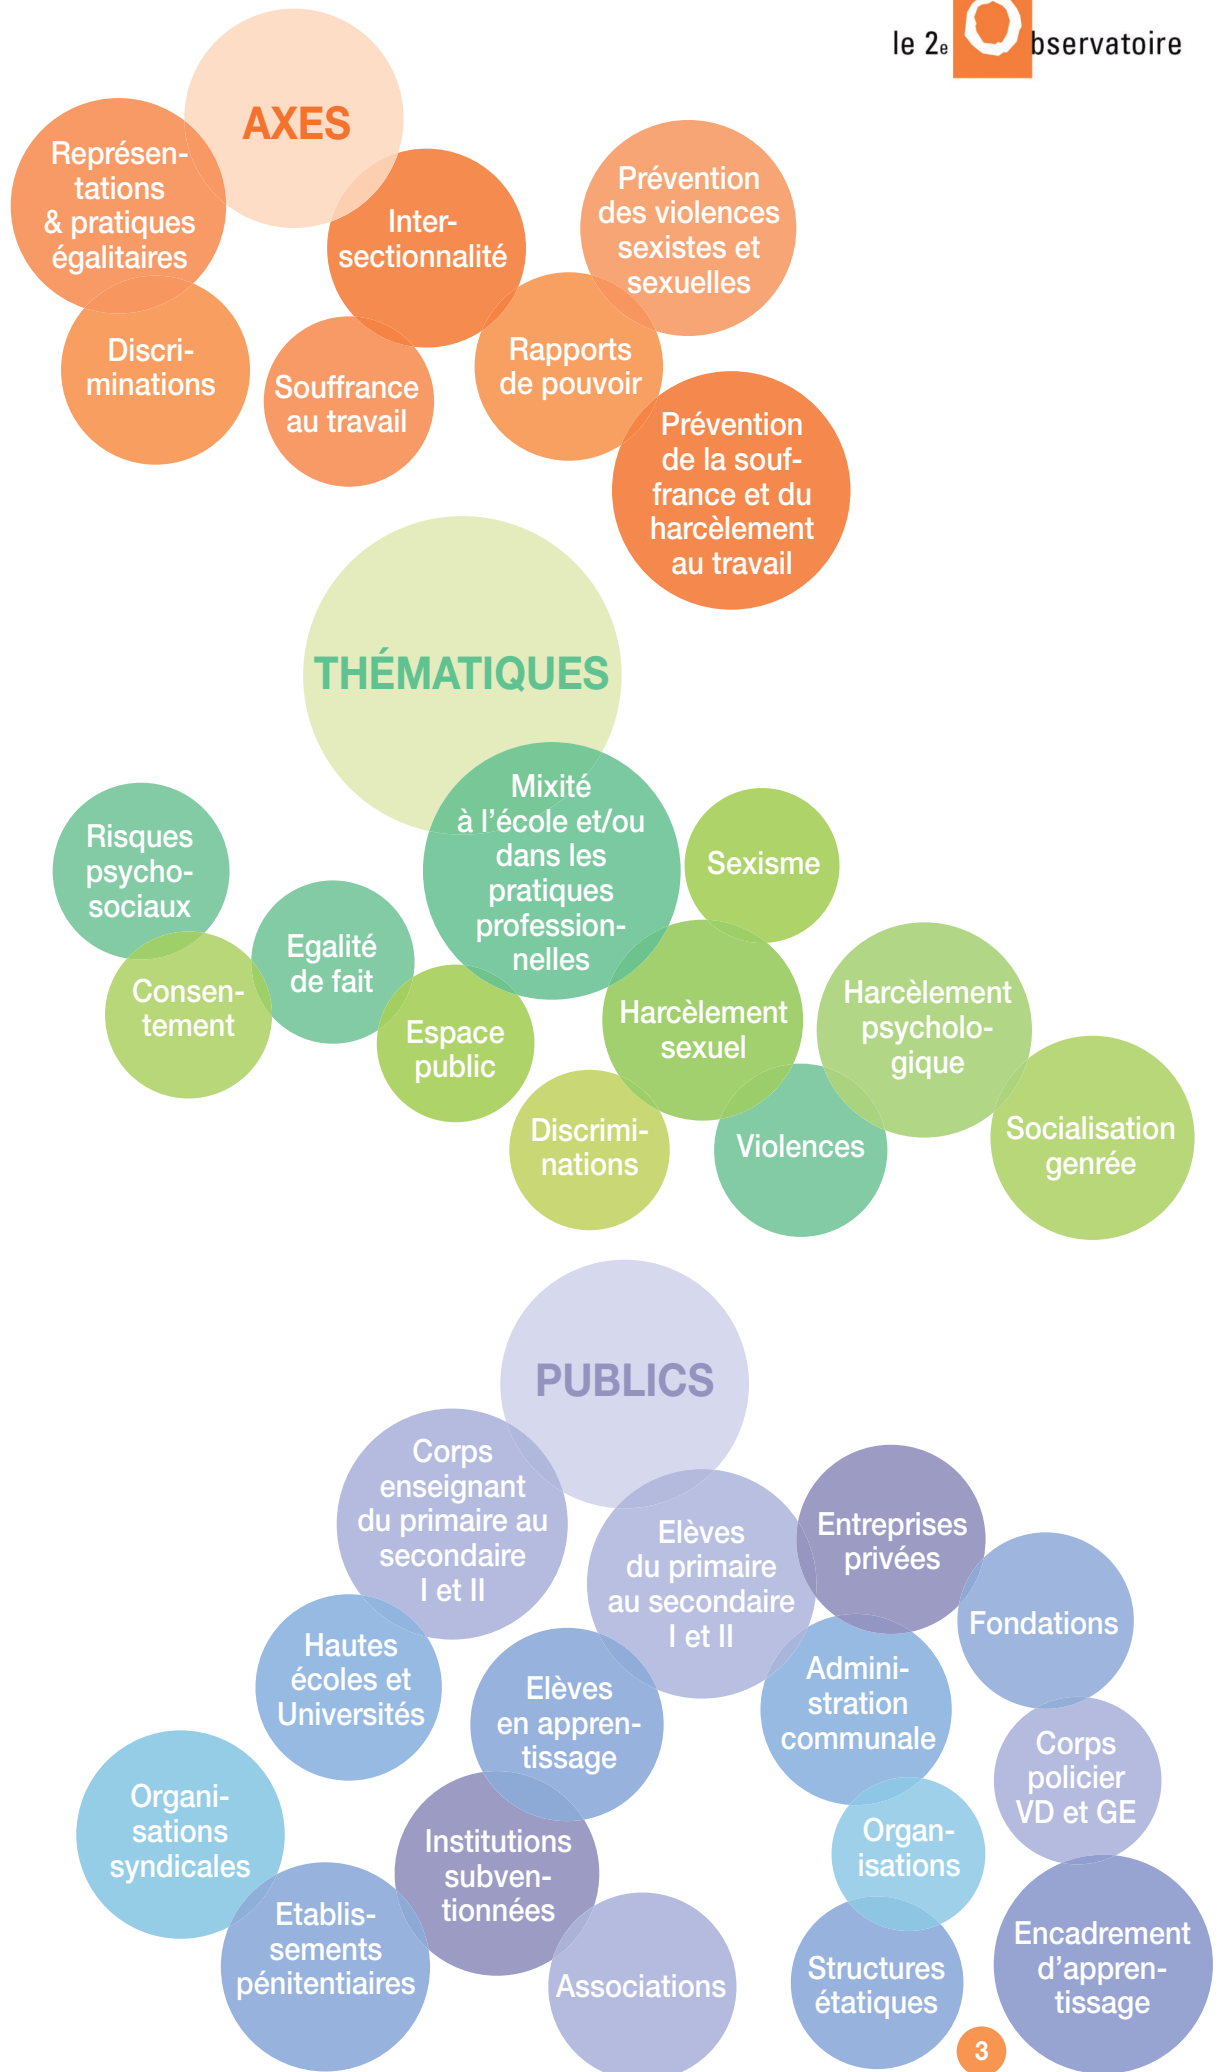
le 2e Observatoire

AXES

Représentations & pratiques égalitaires

Intersectionnalité

Prévention des violences sexistes et sexuelles

Discriminations

Souffrance au travail

Rapports de pouvoir

Prévention de la souffrance et du harcèlement au travail

THÉMATIQUES

Mixité à l'école et/ou dans les pratiques professionnelles

Sexisme

Risques psychosociaux

Egalité de fait

Consentement

Espace public

Harcèlement sexuel

Harcèlement psychologique

Discriminations

Violences

Socialisation genrée

PUBLICS

Corps enseignant du primaire au secondaire I et II

Elèves du primaire au secondaire I et II

Entreprises privées

Fondations

Hautes écoles et Universités

Elèves en apprentissage

Administration communale

Corps policier VD et GE

Organisations syndicales

Institutions subventionnées

Organisations

Etablissements pénitentiaires

Associations

Structures étatiques

Encadrement d'apprentissage

3